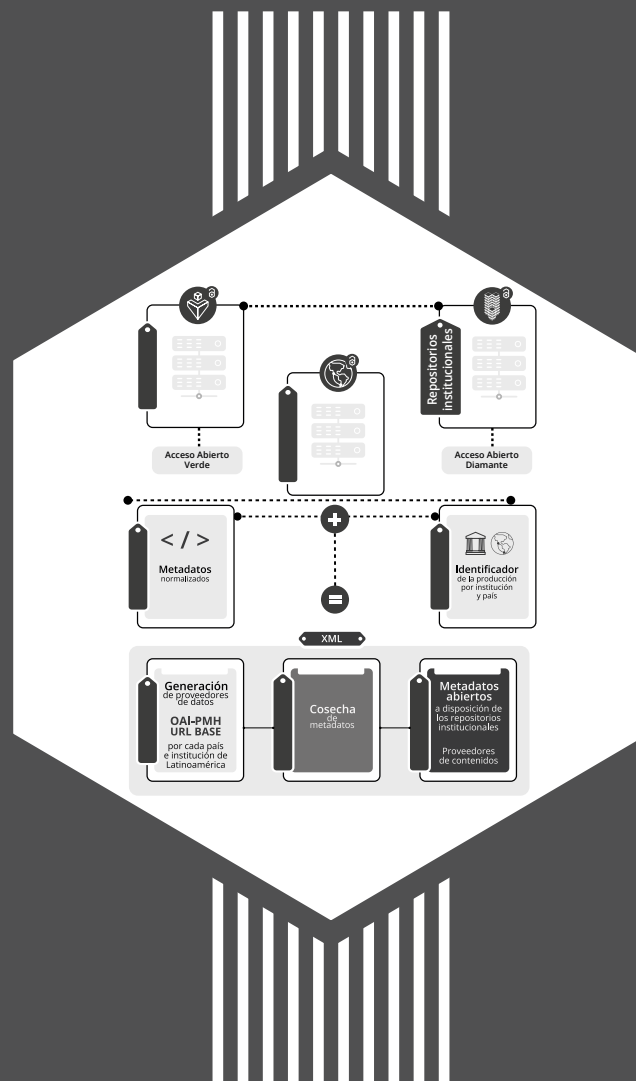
Acceso Abierto Verde

Repositorios institucionales

Acceso Abierto Diamante

< / >

Metadatos normalizados

Identificador de la producción por institución y país

XML

Generación de proveedores de datos

OAI-PMH URL BASE

por cada país e institución de Latinoamérica

Cosecha de metadatos

Metadatos abiertos

a disposición de los repositorios institucionales

Proveedores de contenidos